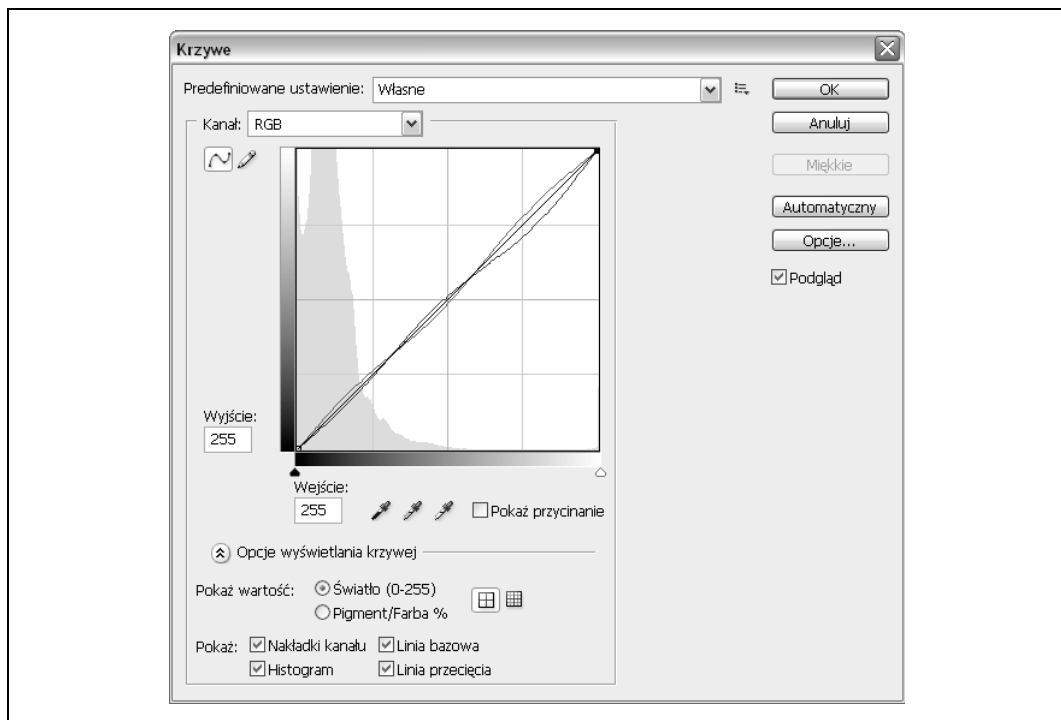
Krzywe

Predefiniowane ustawienie: Własne

OK

Anuluj

Miękkie

Automatyczny

Opcje...

Podgląd

Kanał: RGB

Wyjście:

255

Wejście:

255

Pokaż przycinanie

Opcje wyświetlania krzywej

Pokaż wartość: Światło (0-255)

Pigment/Farba %

Pokaż: Nakładki kanału Linia bazowa

Histogram Linia przecięcia